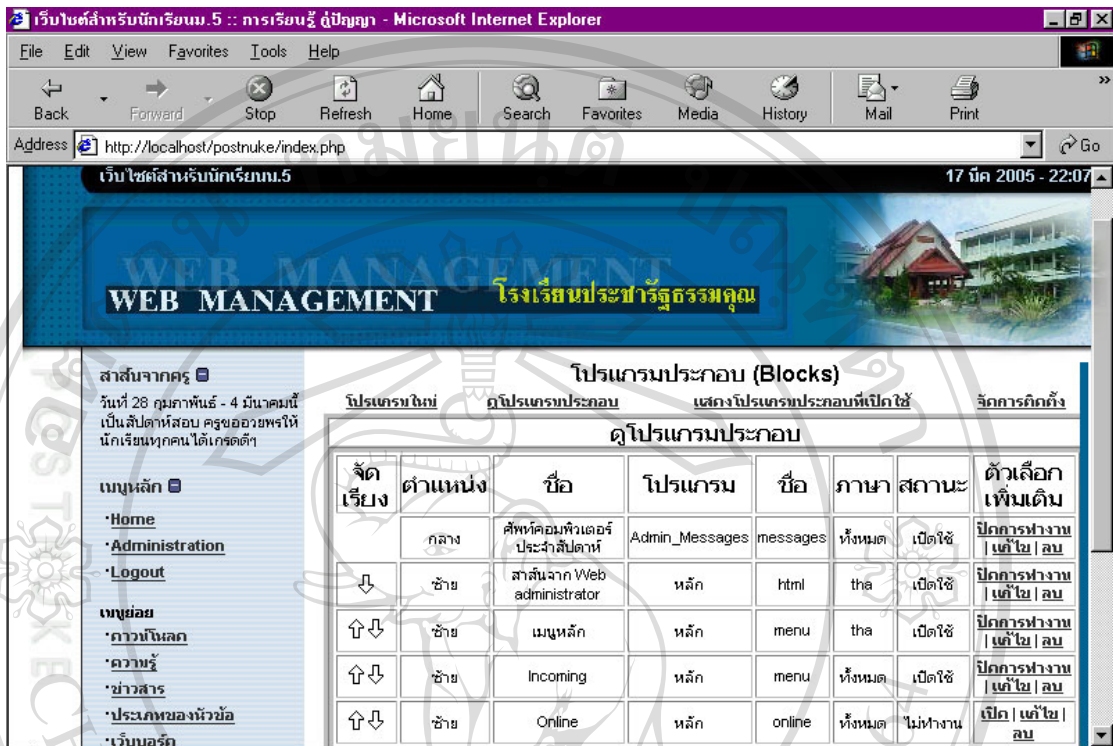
เว็บไซต์สำหรับนักเรียนม.5 :: การเรียนรู้ คู่ปัญญา - Microsoft Internet Explorer

File Edit View Favorites Tools Help

Back Forward Stop Refresh Home Search Favorites Media History Mail Print

Address http://localhost/postnuke/index.php Go

เว็บไซต์สำหรับนักเรียนม.5

17 มีค 2005 - 22:07

WEB MANAGEMENT

WEB MANAGEMENT โรงเรียนประชารัฐธรรมคุณ

สาส์นจากครู

วันที่ 28 กุมภาพันธ์ - 4 มีนาคมนี้ เป็นสัปดาห์สอบ ครูขออวยพรให้นักเรียนทุกคนได้เกรดดีๆ

เมนูหลัก

·Home
·Administration
·Logout

เมนูย่อย

·ดาวน์โหลด
·ความรู้
·ข่าวสาร
·ประเภทของหัวข้อ
·เว็บบอร์ด

โปรแกรมประกอบ (Blocks)

โปรแกรมใหม่ ดูโปรแกรมประกอบ แสดงโปรแกรมประกอบที่เปิดใช้ จัดการติดตั้ง

ดูโปรแกรมประกอบ

| จัดเรียง | ตำแหน่ง | ชื่อ | โปรแกรม | ชื่อ | ภาษา | สถานะ | ตัวเลือกเพิ่มเติม |
|---|---|---|---|---|---|---|---|
| | กลาง | ศัพท์คอมพิวเตอร์ประจำสัปดาห์ | Admin_Messages | messages | ทั้งหมด | เปิดใช้ | ปิดการทำงาน \| แก้ไข \| ลบ |
| ⇩ | ซ้าย | สาส์นจาก Web administrator | หลัก | html | tha | เปิดใช้ | ปิดการทำงาน \| แก้ไข \| ลบ |
| ⇧⇩ | ซ้าย | เมนูหลัก | หลัก | menu | tha | เปิดใช้ | ปิดการทำงาน \| แก้ไข \| ลบ |
| ⇧⇩ | ซ้าย | Incoming | หลัก | menu | ทั้งหมด | เปิดใช้ | ปิดการทำงาน \| แก้ไข \| ลบ |
| ⇧⇩ | ซ้าย | Online | หลัก | online | ทั้งหมด | ไม่ทำงาน | เปิด \| แก้ไข \| ลบ |